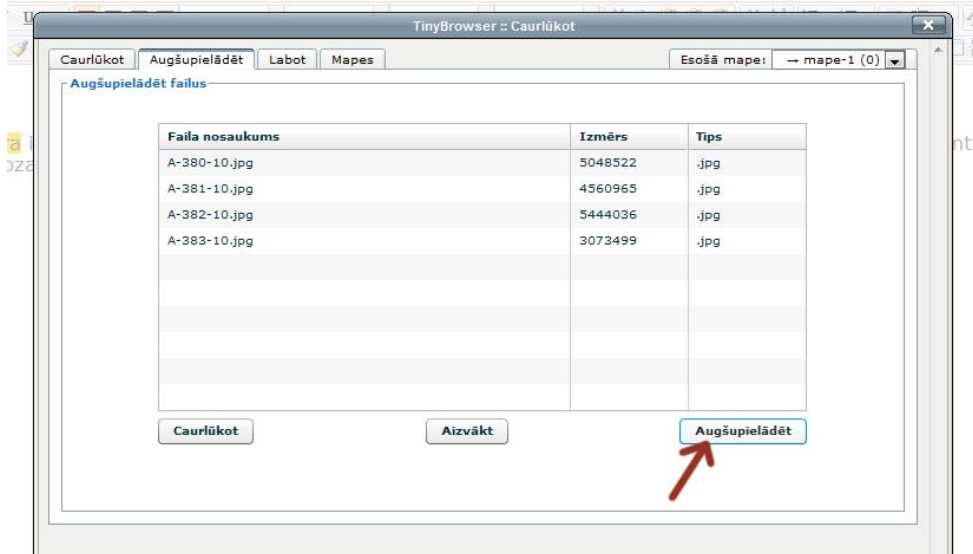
TinyBrowser :: Caurlūkot

Caurlūkot | Augšupielādēt | Labot | Mapes

Esošā mape: → mape-1 (0)

Augšupielādēt failus

| Faila nosaukums | Izmērs | Tips |
|---|---|---|
| A-380-10.jpg | 5048522 | .jpg |
| A-381-10.jpg | 4560965 | .jpg |
| A-382-10.jpg | 5444036 | .jpg |
| A-383-10.jpg | 3073499 | .jpg |

Caurlūkot

Aizvākt

Augšupielādēt